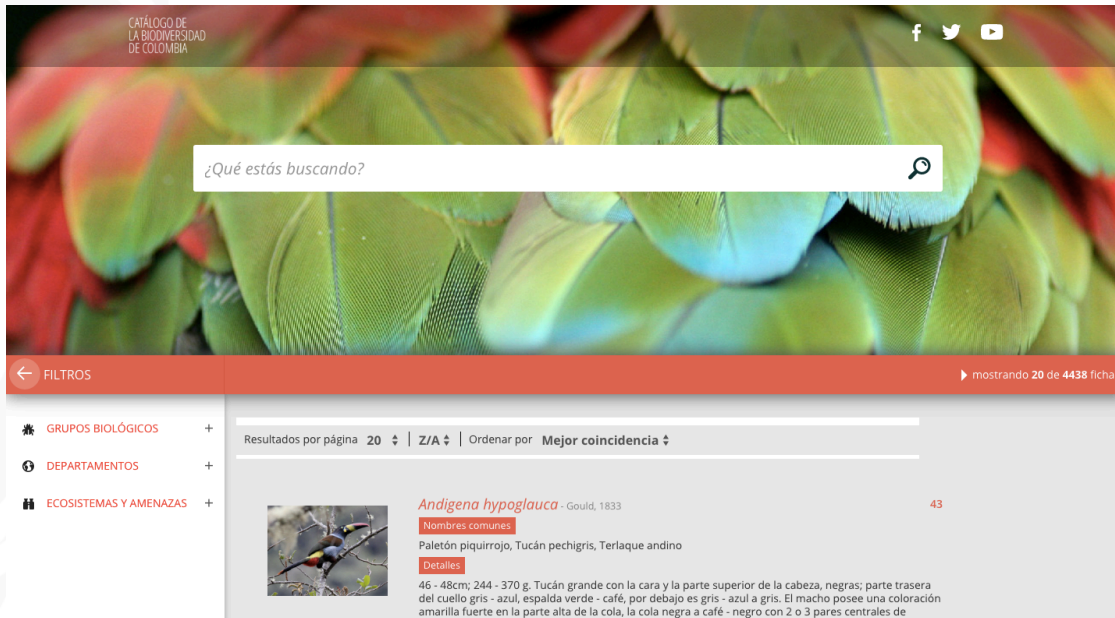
CATÁLOGO DE LA BIODIVERSIDAD DE COLOMBIA

¿Qué estás buscando?

FILTROS

mostrando 20 de 4438 ficha

GRUPOS BIOLÓGICOS +

DEPARTAMENTOS +

ECOSISTEMAS Y AMENAZAS +

Resultados por página 20 | Z/A | Ordenar por Mejor coincidencia

Andigena hypoglauca - Gould, 1833

43

Nombres comunes

Paletón piquirrojo, Tucán pechigris, Terlaque andino

Detalles

46 - 48cm; 244 - 370 g. Tucán grande con la cara y la parte superior de la cabeza, negras; parte trasera del cuello gris - azul, espalda verde - café, por debajo es gris - azul a gris. El macho posee una coloración amarilla fuerte en la parte alta de la cola, la cola negra a café - negro con 2 o 3 pares centrales de